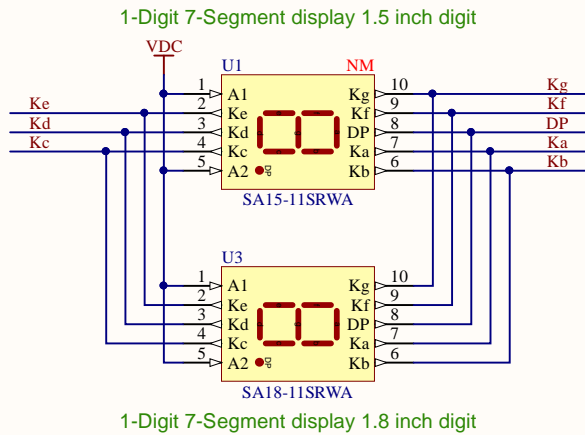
1-Digit 7-Segment display 1.5 inch digit

VDC

U1
NM

1 A1
2 Ke
3 Kd
4 Kc
5 A2
Kg 10
Kf 9
DP 8
Ka 7
Kb 6

SA15-11SRWA

Ke
Kd
Kc
Kg
Kf
DP
Ka
Kb

U3

1 A1
2 Ke
3 Kd
4 Kc
5 A2
Kg 10
Kf 9
DP 8
Ka 7
Kb 6

SA18-11SRWA

1-Digit 7-Segment display 1.8 inch digit